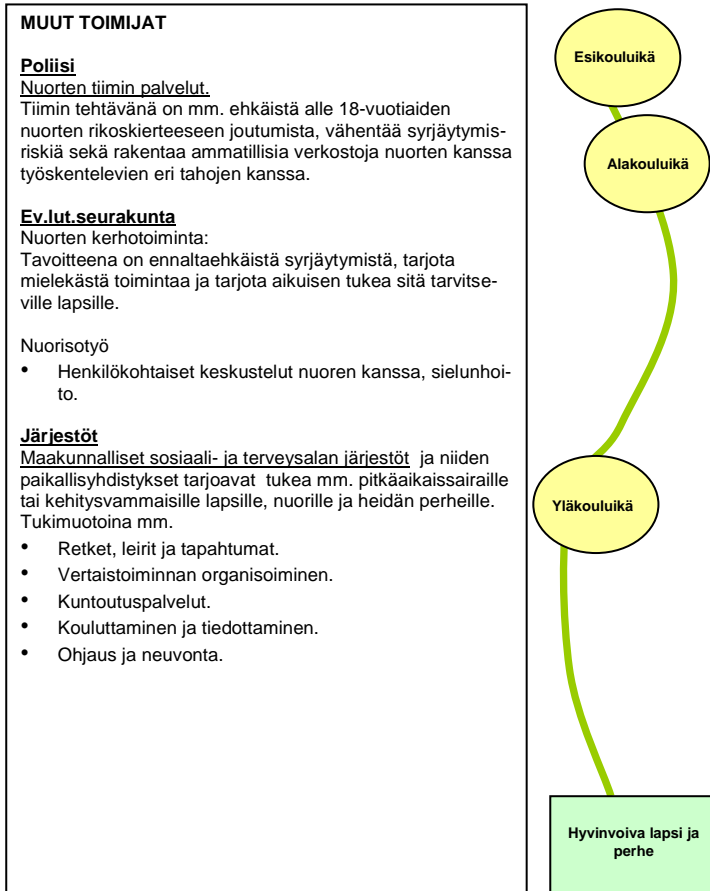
MUUT TOIMIJAT

Poliisi
Nuorten tiimin palvelut.
Tiimin tehtävänä on mm. ehkäistä alle 18-vuotiaiden nuorten rikoskierteeseen joutumista, vähentää syrjäytymisriskiä sekä rakentaa ammatillisia verkostoja nuorten kanssa työskentelevien eri tahojen kanssa.

Ev.lut.seurakunta
Nuorten kerhotoiminta:
Tavoitteena on ennaltaehkäistä syrjäytymistä, tarjota mielekästä toimintaa ja tarjota aikuisen tukea sitä tarvitseville lapsille.

Nuorisotyö
• Henkilökohtaiset keskustelut nuoren kanssa, sielunhoito.

Järjestöt
Maakunnalliset sosiaali- ja terveysalan järjestöt ja niiden paikallisyhdistykset tarjoavat tukea mm. pitkäaikaissairaille tai kehitysvammaisille lapsille, nuorille ja heidän perheille. Tukimuotoina mm.
• Retket, leirit ja tapahtumat.
• Vertaistoiminnan organisoiminen.
• Kuntoutuspalvelut.
• Kouluttaminen ja tiedottaminen.
• Ohjaus ja neuvonta.

Esikouluikä

Alakouluikä

Yläkouluikä

Hyvinvoiva lapsi ja perhe